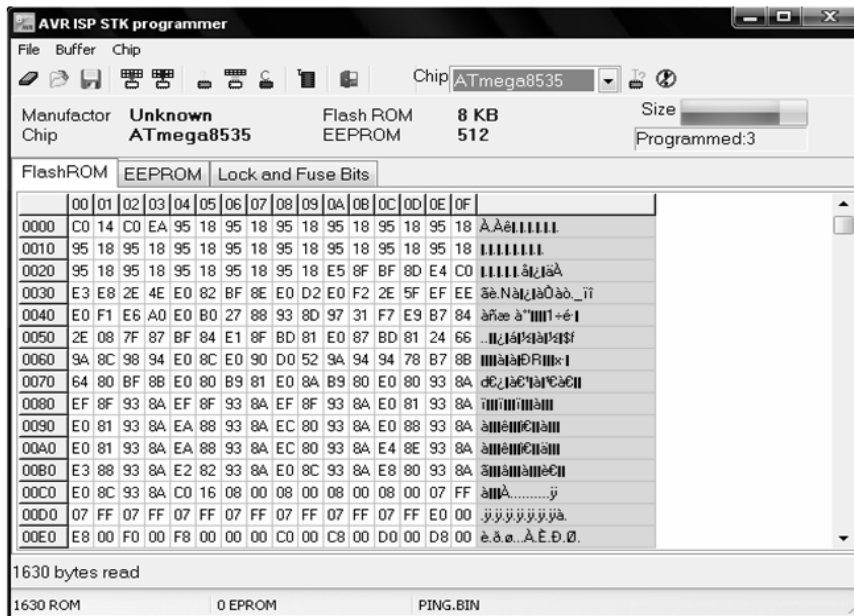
AVR ISP STK programmer

File Buffer Chip

Chip ATmega8535

Manufactor Unknown
Chip ATmega8535

Flash ROM 8 KB
EEPROM 512

Size
Programmed:3

FlashROM | EEPROM | Lock and Fuse Bits

| | 00 | 01 | 02 | 03 | 04 | 05 | 06 | 07 | 08 | 09 | 0A | 0B | 0C | 0D | 0E | 0F | |
|---|---|---|---|---|---|---|---|---|---|---|---|---|---|---|---|---|---|
| 0000 | C0 | 14 | C0 | EA | 95 | 18 | 95 | 18 | 95 | 18 | 95 | 18 | 95 | 18 | 95 | 18 | À.Àê.I.I.I.I.I. |
| 0010 | 95 | 18 | 95 | 18 | 95 | 18 | 95 | 18 | 95 | 18 | 95 | 18 | 95 | 18 | 95 | 18 | I.I.I.I.I.I.I.I. |
| 0020 | 95 | 18 | 95 | 18 | 95 | 18 | 95 | 18 | 95 | 18 | E5 | 8F | BF | 8D | E4 | C0 | I.I.I.I.I.å|¿|äÀ |
| 0030 | E3 | E8 | 2E | 4E | E0 | 82 | BF | 8E | E0 | D2 | E0 | F2 | 2E | 5F | EF | EE | ãè.Nà|¿|àÒàò._ïî |
| 0040 | E0 | F1 | E6 | A0 | E0 | B0 | 27 | 88 | 93 | 8D | 97 | 31 | F7 | E9 | B7 | 84 | àñæ à°'IIII1÷é·I |
| 0050 | 2E | 08 | 7F | 87 | BF | 84 | E1 | 8F | BD | 81 | E0 | 87 | BD | 81 | 24 | 66 | ..II¿IáI½IàI½I$f |
| 0060 | 9A | 8C | 98 | 94 | E0 | 8C | E0 | 90 | D0 | 52 | 9A | 94 | 94 | 78 | B7 | 8B | IIIIàIàIÐRIIIx·I |
| 0070 | 64 | 80 | BF | 8B | E0 | 80 | B9 | 81 | E0 | 8A | B9 | 80 | E0 | 80 | 93 | 8A | d€¿Ià€¹Ià|¹€à€II |
| 0080 | EF | 8F | 93 | 8A | EF | 8F | 93 | 8A | EF | 8F | 93 | 8A | E0 | 81 | 93 | 8A | ïIIIïIIIïIIIàIII |
| 0090 | E0 | 81 | 93 | 8A | EA | 88 | 93 | 8A | EC | 80 | 93 | 8A | E0 | 88 | 93 | 8A | àIIIêIIIì€IIàIII |
| 00A0 | E0 | 81 | 93 | 8A | EA | 88 | 93 | 8A | EC | 80 | 93 | 8A | E4 | 8E | 93 | 8A | àIIIêIIIì€IIäIII |
| 00B0 | E3 | 88 | 93 | 8A | E2 | 82 | 93 | 8A | E0 | 8C | 93 | 8A | E8 | 80 | 93 | 8A | ãIIIâIIIàIIIè€II |
| 00C0 | E0 | 8C | 93 | 8A | C0 | 16 | 08 | 00 | 08 | 00 | 08 | 00 | 08 | 00 | 07 | FF | àIIIÀ.........ÿ |
| 00D0 | 07 | FF | 07 | FF | 07 | FF | 07 | FF | 07 | FF | 07 | FF | 07 | FF | E0 | 00 | .ÿ.ÿ.ÿ.ÿ.ÿ.ÿ.ÿà. |
| 00E0 | E8 | 00 | F0 | 00 | F8 | 00 | 00 | 00 | C0 | 00 | C8 | 00 | D0 | 00 | D8 | 00 | è.ð.ø...À.È.Ð.Ø. |

1630 bytes read

1630 ROM | 0 EPROM | PING.BIN